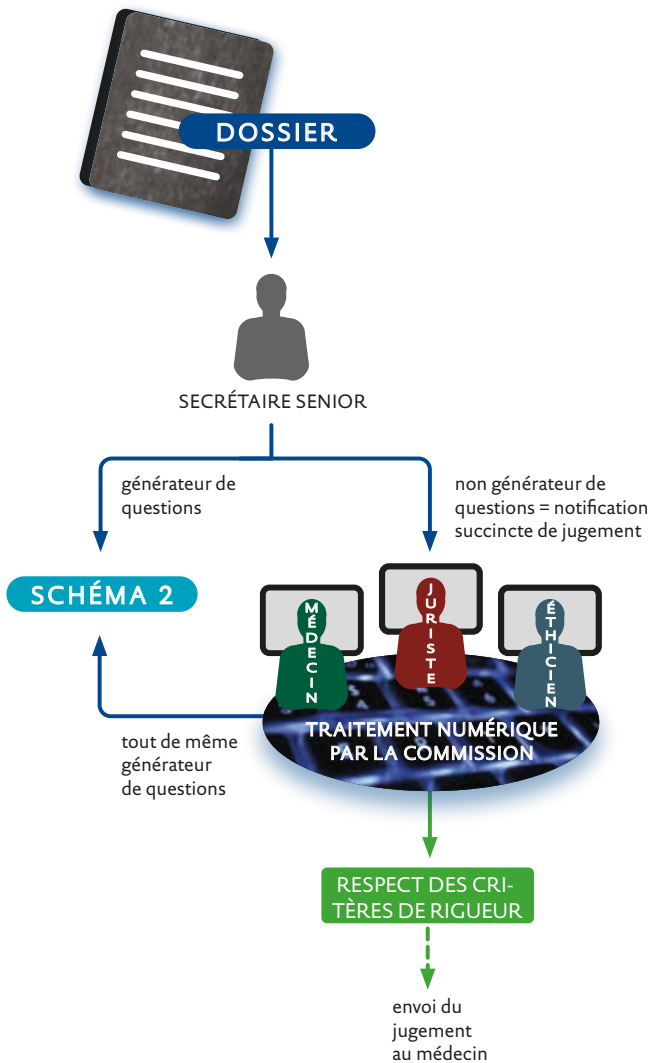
DOSSIER

SECRÉTAIRE SENIOR

générateur de questions

non générateur de questions = notification succincte de jugement

SCHÉMA 2

MÉDECIN

JURISTE

ÉTHICIEN

TRAITEMENT NUMÉRIQUE PAR LA COMMISSION

tout de même générateur de questions

RESPECT DES CRITÈRES DE RIGUEUR

envoi du jugement au médecin